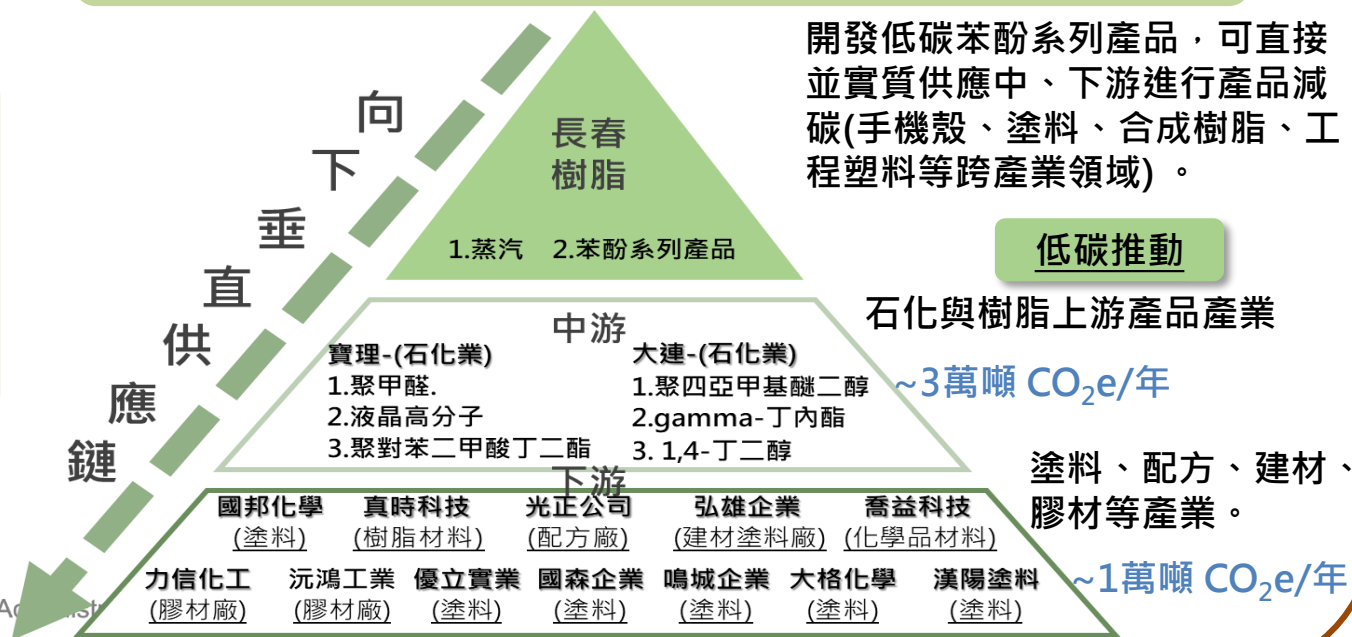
向
下
垂
直
供
應
鏈

長春
樹脂

1.蒸汽　2.苯酚系列產品

開發低碳苯酚系列產品，可直接並實質供應中、下游進行產品減碳(手機殼、塗料、合成樹脂、工程塑料等跨產業領域)。

低碳推動

石化與樹脂上游產品產業

~3萬噸 $CO_2e$/年

中游

寶理-(石化業)
1.聚甲醛.
2.液晶高分子
3.聚對苯二甲酸丁二酯

大連-(石化業)
1.聚四亞甲基醚二醇
2.gamma-丁內酯
3. 1,4-丁二醇

塗料、配方、建材、膠材等產業。

~1萬噸 $CO_2e$/年

下游

國邦化學 (塗料)　真時科技 (樹脂材料)　光正公司 (配方廠)　弘雄企業 (建材塗料廠)　喬益科技 (化學品材料)

力信化工 (膠材廠)　沅鴻工業 (膠材廠)　優立實業 (塗料)　國森企業 (塗料)　鳴城企業 (塗料)　大格化學 (塗料)　漢陽塗料 (塗料)

A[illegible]